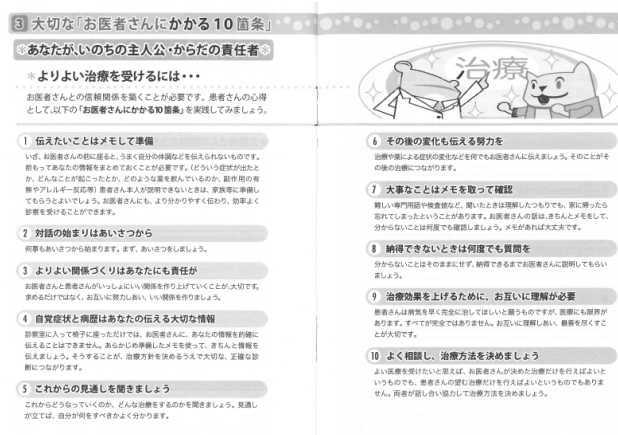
③ 大切な「お医者さんにかかる10箇条」

あなたが、いのちの主人公・からだの責任者

よりよい治療を受けるには・・・

お医者さんとの信頼関係を築くことが必要です。患者さんの心得として、以下の「お医者さんにかかる10箇条」を実践してみましょう。

治療

1 伝えたいことはメモして準備

いざ、お医者さんの前に座ると、うまく自分の体調などを伝えられないものです。前もってあなたの情報をまとめておくことが必要です。（どういう症状が出たか、どんなことが起こったか、どのような薬を飲んでいるのか、副作用の有無やアレルギー反応等）患者さん本人が説明できないときは、家族等に準備してもらうとよいでしょう。お医者さんにも、より分かりやすく伝わり、効率よく診察を受けることができます。

2 対話の始まりはあいさつから

何事もあいさつから始まります。まず、あいさつをしましょう。

3 よりよい関係づくりはあなたにも責任が

お医者さんと患者さんがいっしょにいい関係を作り上げていくことが大切です。求めるだけではなく、お互いに努力しあい、いい関係を作りましょう。

4 自覚症状と病歴はあなたの伝える大切な情報

診察室に入って椅子に座っただけでは、お医者さんに、あなたの情報を的確に伝えることはできません。あらかじめ準備したメモを使って、きちんと情報を伝えましょう。そうすることが、治療方針を決めるうえで大切な、正確な診断につながります。

5 これからの見通しを聞きましょう

これからどうなっていくのか、どんな治療をするのかを聞きましょう。見通しが立てば、自分が何をすべきかよく分かります。

6 その後の変化も伝える努力を

治療や薬による症状の変化などを何でもお医者さんに伝えましょう。そのことがその後の治療につながります。

7 大事なことはメモを取って確認

難しい専門用語や検査値など、聞いたときは理解したつもりでも、家に帰ったら忘れてしまったということがあります。お医者さんの話は、きちんとメモをして、分からないことは何度でも確認しましょう。メモがあれば大丈夫です。

8 納得できないときは何度でも質問を

分からないことはそのままにせず、納得できるまでお医者さんに説明してもらいましょう。

9 治療効果を上げるために、お互いに理解が必要

患者さんは病気を早く完全に治してほしいと願うものですが、医療にも限界があります。すべてが完全ではありません。お互いに理解しあい、最善を尽くすことが大切です。

10 よく相談し、治療方法を決めましょう

よい医療を受けたいと思えば、お医者さんが決めた治療だけを行えばよいというものでも、患者さんの望む治療だけを行えばよいというものでもありません。両者が話し合い協力して治療方法を決めましょう。